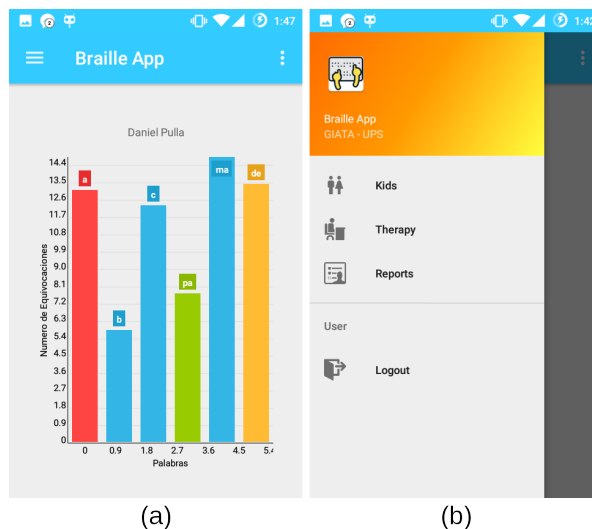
1:47

Braille App

Daniel Pulla

| Numero de Equivocaciones |
|---|
| 14.4 |
| 13.5 |
| 12.6 |
| 11.7 |
| 10.8 |
| 9.9 |
| 9.0 |
| 8.1 |
| 7.2 |
| 6.3 |
| 5.4 |
| 4.5 |
| 3.6 |
| 2.7 |
| 1.8 |
| 0.9 |
| 0 |

a b c pa ma de

0 0.9 1.8 2.7 3.6 4.5 5.4

Palabras

(a)

1:47

Braille App
GIATA - UPS

Kids

Therapy

Reports

User

Logout

(b)